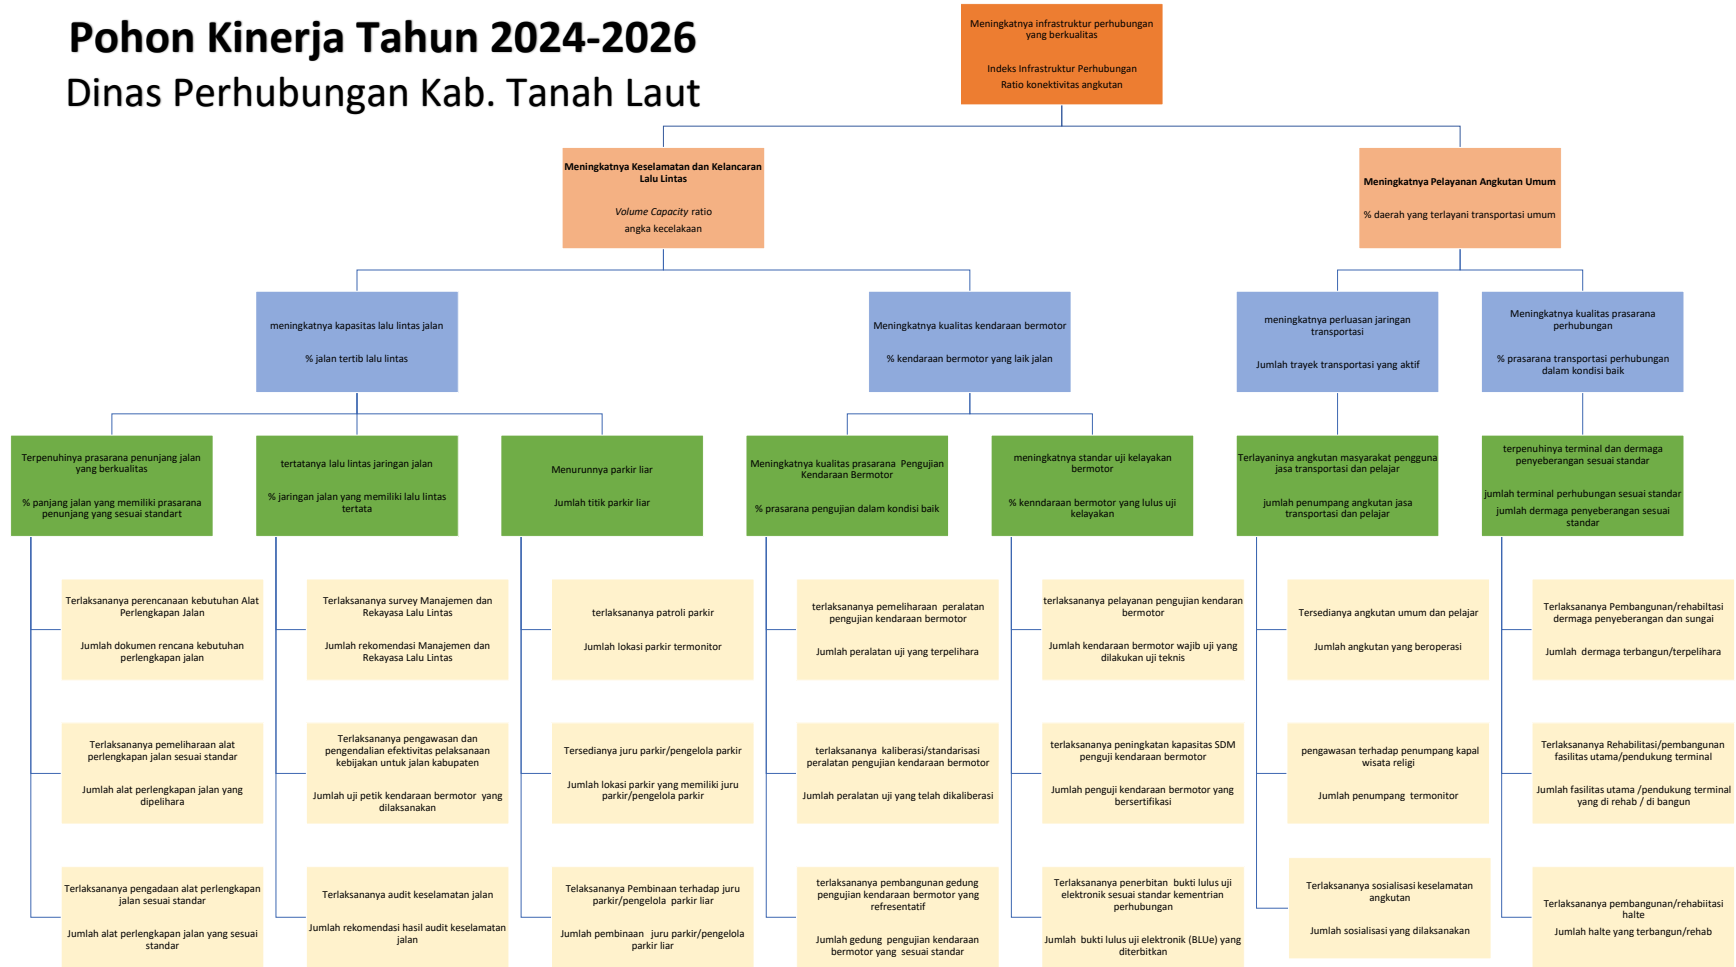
Pohon Kinerja Tahun 2024-2026
Dinas Perhubungan Kab. Tanah Laut

Meningkatnya infrastruktur perhubungan yang berkualitas

Indeks Infrastruktur Perhubungan
Ratio konektivitas angkutan

Meningkatnya Keselamatan dan Kelancaran Lalu Lintas

Volume Capacity ratio
angka kecelakaan

Meningkatnya Pelayanan Angkutan Umum

% daerah yang terlayani transportasi umum

meningkatnya kapasitas lalu lintas jalan

% jalan tertib lalu lintas

Meningkatnya kualitas kendaraan bermotor

% kendaraan bermotor yang laik jalan

meningkatnya perluasan jaringan transportasi

Jumlah trayek transportasi yang aktif

Meningkatnya kualitas prasarana perhubungan

% prasarana transportasi perhubungan dalam kondisi baik

Terpenuhinya prasarana penunjang jalan yang berkualitas

% panjang jalan yang memiliki prasarana penunjang yang sesuai standart

tertatanya lalu lintas jaringan jalan

% jaringan jalan yang memiliki lalu lintas tertata

Menurunnya parkir liar

Jumlah titik parkir liar

Meningkatnya kualitas prasarana Pengujian Kendaraan Bermotor

% prasarana pengujian dalam kondisi baik

meningkatnya standar uji kelayakan bermotor

% kenndaraan bermotor yang lulus uji kelayakan

Terlayaninya angkutan masyarakat pengguna jasa transportasi dan pelajar

jumlah penumpang angkutan jasa transportasi dan pelajar

terpenuhinya terminal dan dermaga penyeberangan sesuai standar

jumlah terminal perhubungan sesuai standar
jumlah dermaga penyeberangan sesuai standar

Terlaksananya perencanaan kebutuhan Alat Perlengkapan Jalan

Jumlah dokumen rencana kebutuhan perlengkapan jalan

Terlaksananya pemeliharaan alat perlengkapan jalan sesuai standar

Jumlah alat perlengkapan jalan yang dipelihara

Terlaksananya pengadaan alat perlengkapan jalan sesuai standar

Jumlah alat perlengkapan jalan yang sesuai standar

Terlaksananya survey Manajemen dan Rekayasa Lalu Lintas

Jumlah rekomendasi Manajemen dan Rekayasa Lalu Lintas

Terlaksananya pengawasan dan pengendalian efektivitas pelaksanaan kebijakan untuk jalan kabupaten

Jumlah uji petik kendaraan bermotor yang dilaksanakan

Terlaksananya audit keselamatan jalan

Jumlah rekomendasi hasil audit keselamatan jalan

terlaksananya patroli parkir

Jumlah lokasi parkir termonitor

Tersedianya juru parkir/pengelola parkir

Jumlah lokasi parkir yang memiliki juru parkir/pengelola parkir

Terlaksananya Pembinaan terhadap juru parkir/pengelola parkir liar

Jumlah pembinaan juru parkir/pengelola parkir liar

terlaksananya pemeliharaan peralatan pengujian kendaraan bermotor

Jumlah peralatan uji yang terpelihara

terlaksananya kaliberasi/standarisasi peralatan pengujian kendaraan bermotor

Jumlah peralatan uji yang telah dikaliberasi

terlaksananya pembangunan gedung pengujian kendaraan bermotor yang refresentatif

Jumlah gedung pengujian kendaraan bermotor yang sesuai standar

terlaksananya pelayanan pengujian kendaran bermotor

Jumlah kendaraan bermotor wajib uji yang dilakukan uji teknis

terlaksananya peningkatan kapasitas SDM penguji kendaraan bermotor

Jumlah penguji kendaraan bermotor yang bersertifikasi

Terlaksananya penerbitan bukti lulus uji elektronik sesuai standar kementrian perhubungan

Jumlah bukti lulus uji elektronik (BLUe) yang diterbitkan

Tersedianya angkutan umum dan pelajar

Jumlah angkutan yang beroperasi

pengawasan terhadap penumpang kapal wisata religi

Jumlah penumpang termonitor

Terlaksananya sosialisasi keselamatan angkutan

Jumlah sosialisasi yang dilaksanakan

Terlaksananya Pembangunan/rehabilitasi dermaga penyeberangan dan sungai

Jumlah dermaga terbangun/terpelihara

Terlaksananya Rehabilitasi/pembangunan fasilitas utama/pendukung terminal

Jumlah fasilitas utama /pendukung terminal yang di rehab / di bangun

Terlaksananya pembangunan/rehabiitasi halte

Jumlah halte yang terbangun/rehab